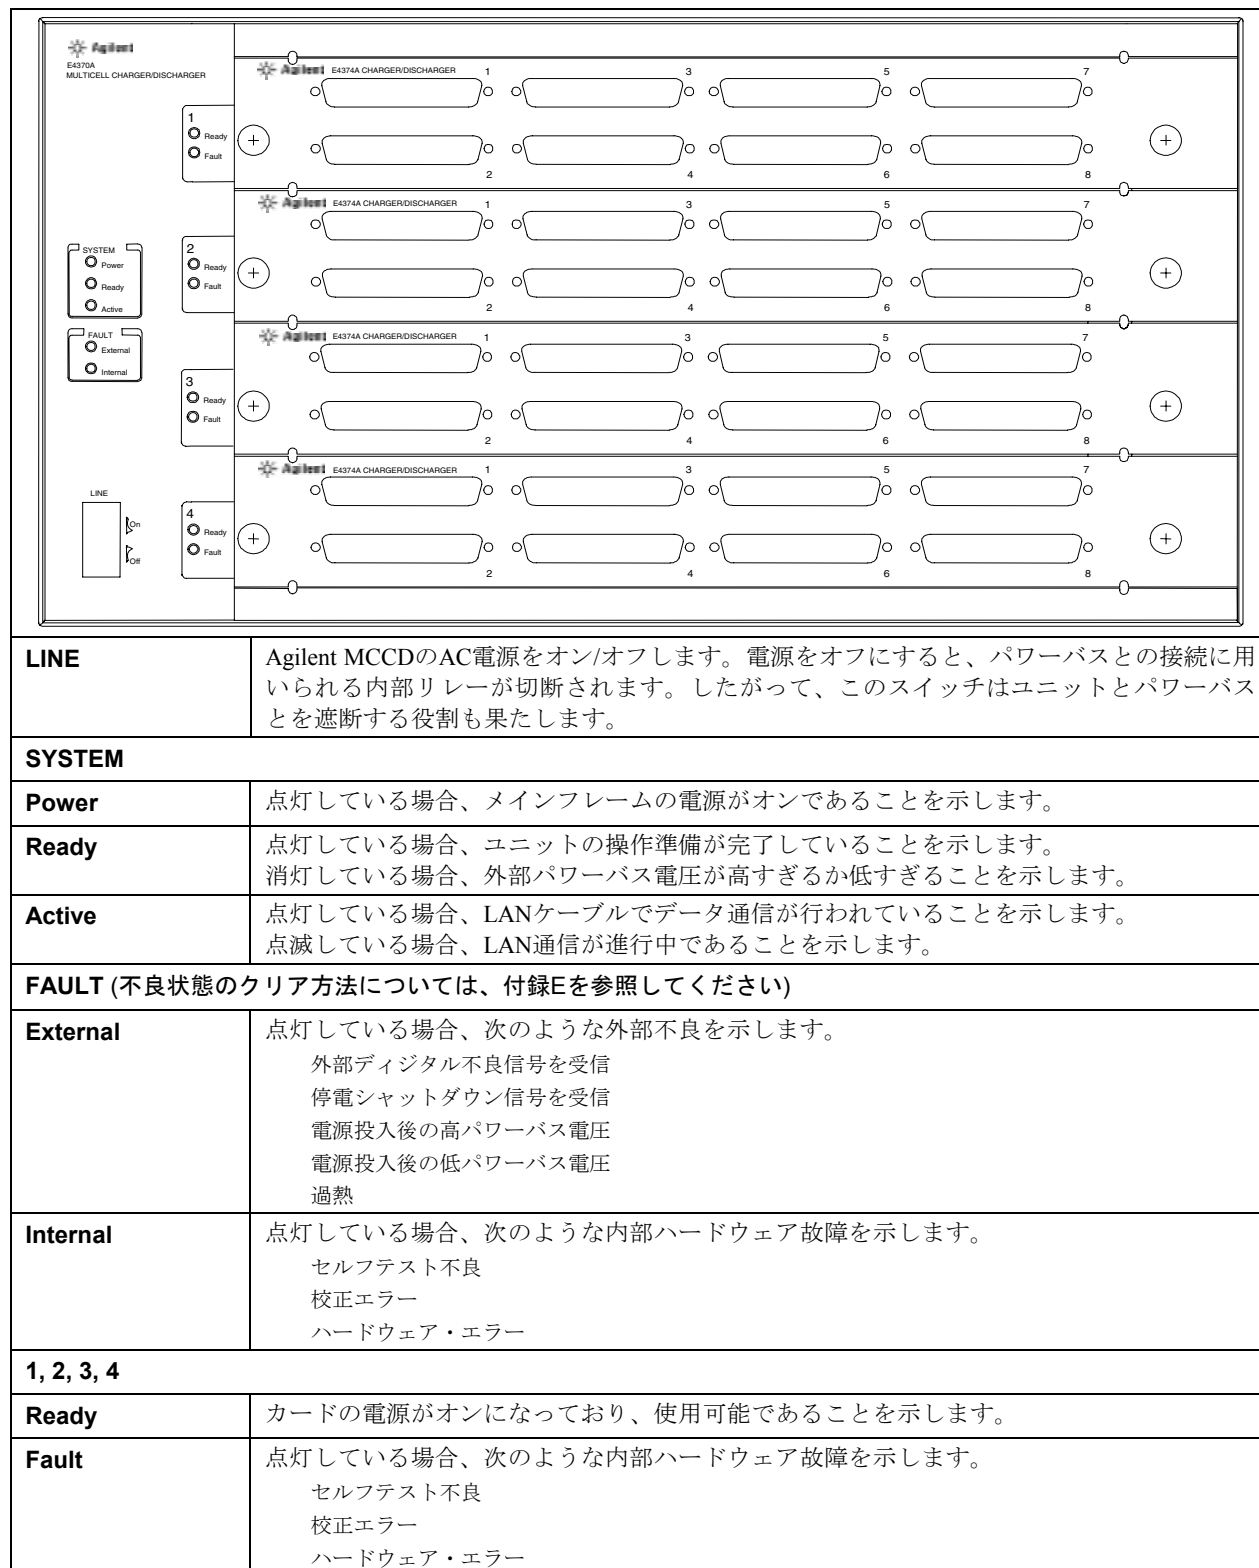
Agilent
E4370A
MULTICELL CHARGER/DISCHARGER

SYSTEM
Power
Ready
Active

FAULT
External
Internal

LINE
On
Off

1
Ready
Fault

2
Ready
Fault

3
Ready
Fault

4
Ready
Fault

Agilent E4374A CHARGER/DISCHARGER
1 3 5 7
2 4 6 8

Agilent E4374A CHARGER/DISCHARGER
1 3 5 7
2 4 6 8

Agilent E4374A CHARGER/DISCHARGER
1 3 5 7
2 4 6 8

Agilent E4374A CHARGER/DISCHARGER
1 3 5 7
2 4 6 8

| LINE | Agilent MCCDのAC電源をオン/オフします。電源をオフにすると、パワーバスとの接続に用いられる内部リレーが切断されます。したがって、このスイッチはユニットとパワーバスとを遮断する役割も果たします。 |
|---|---|
| SYSTEM | |
| Power | 点灯している場合、メインフレームの電源がオンであることを示します。 |
| Ready | 点灯している場合、ユニットの操作準備が完了していることを示します。<br>消灯している場合、外部パワーバス電圧が高すぎるか低すぎることを示します。 |
| Active | 点灯している場合、LANケーブルでデータ通信が行われていることを示します。<br>点滅している場合、LAN通信が進行中であることを示します。 |
| FAULT (不良状態のクリア方法については、付録Eを参照してください) | |
| External | 点灯している場合、次のような外部不良を示します。<br>外部ディジタル不良信号を受信<br>停電シャットダウン信号を受信<br>電源投入後の高パワーバス電圧<br>電源投入後の低パワーバス電圧<br>過熱 |
| Internal | 点灯している場合、次のような内部ハードウェア故障を示します。<br>セルフテスト不良<br>校正エラー<br>ハードウェア・エラー |
| 1, 2, 3, 4 | |
| Ready | カードの電源がオンになっており、使用可能であることを示します。 |
| Fault | 点灯している場合、次のような内部ハードウェア故障を示します。<br>セルフテスト不良<br>校正エラー<br>ハードウェア・エラー |